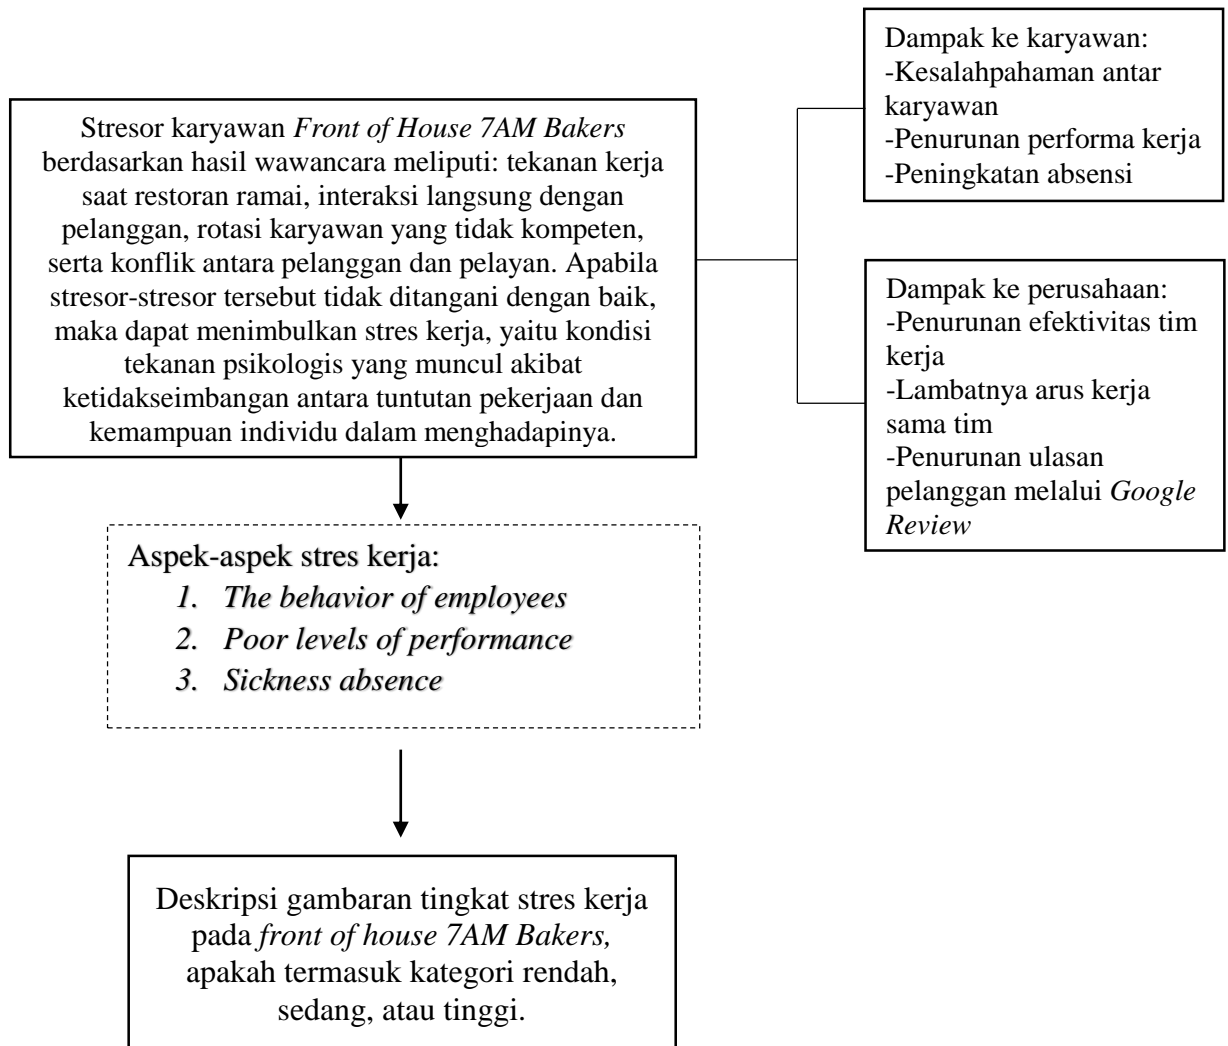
Stresor karyawan *Front of House 7AM Bakers* berdasarkan hasil wawancara meliputi: tekanan kerja saat restoran ramai, interaksi langsung dengan pelanggan, rotasi karyawan yang tidak kompeten, serta konflik antara pelanggan dan pelayan. Apabila stresor-stresor tersebut tidak ditangani dengan baik, maka dapat menimbulkan stres kerja, yaitu kondisi tekanan psikologis yang muncul akibat ketidakseimbangan antara tuntutan pekerjaan dan kemampuan individu dalam menghadapinya.

Dampak ke karyawan:
-Kesalahpahaman antar karyawan
-Penurunan performa kerja
-Peningkatan absensi

Dampak ke perusahaan:
-Penurunan efektivitas tim kerja
-Lambatnya arus kerja sama tim
-Penurunan ulasan pelanggan melalui *Google Review*

Aspek-aspek stres kerja:
1. *The behavior of employees*
2. *Poor levels of performance*
3. *Sickness absence*

Deskripsi gambaran tingkat stres kerja pada *front of house 7AM Bakers,* apakah termasuk kategori rendah, sedang, atau tinggi.